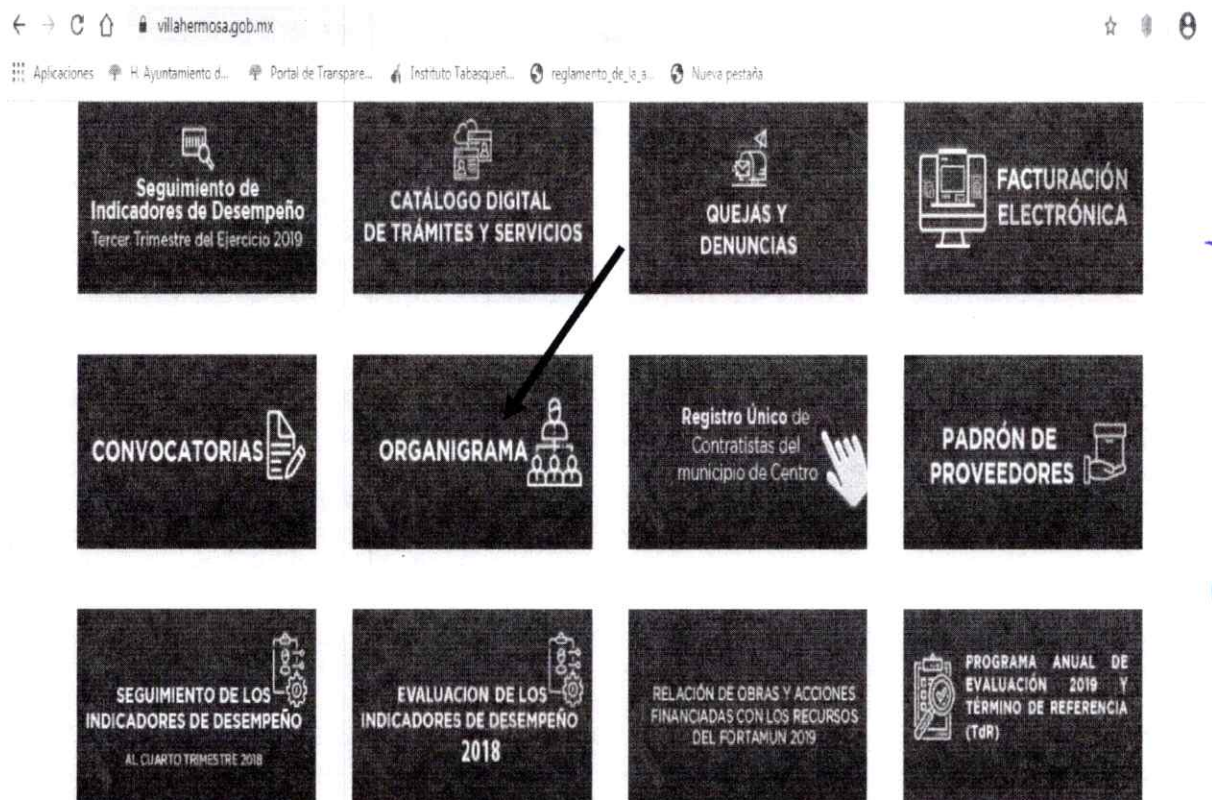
villahermosa.gob.mx

Aplicaciones H. Ayuntamiento d... Portal de Transpare... Instituto Tabasqueñ... reglamento_de_la_a... Nueva pestaña

Seguimiento de Indicadores de Desempeño
Tercer Trimestre del Ejercicio 2019

CATÁLOGO DIGITAL DE TRÁMITES Y SERVICIOS

QUEJAS Y DENUNCIAS

FACTURACIÓN ELECTRÓNICA

CONVOCATORIAS

ORGANIGRAMA

Registro Único de Contratistas del municipio de Centro

PADRÓN DE PROVEEDORES

SEGUIMIENTO DE LOS INDICADORES DE DESEMPEÑO
AL CUARTO TRIMESTRE 2018

EVALUACION DE LOS INDICADORES DE DESEMPEÑO 2018

RELACIÓN DE OBRAS Y ACCIONES FINANCIADAS CON LOS RECURSOS DEL FORTAMUN 2019

PROGRAMA ANUAL DE EVALUACIÓN 2019 Y TÉRMINO DE REFERENCIA (TdR)